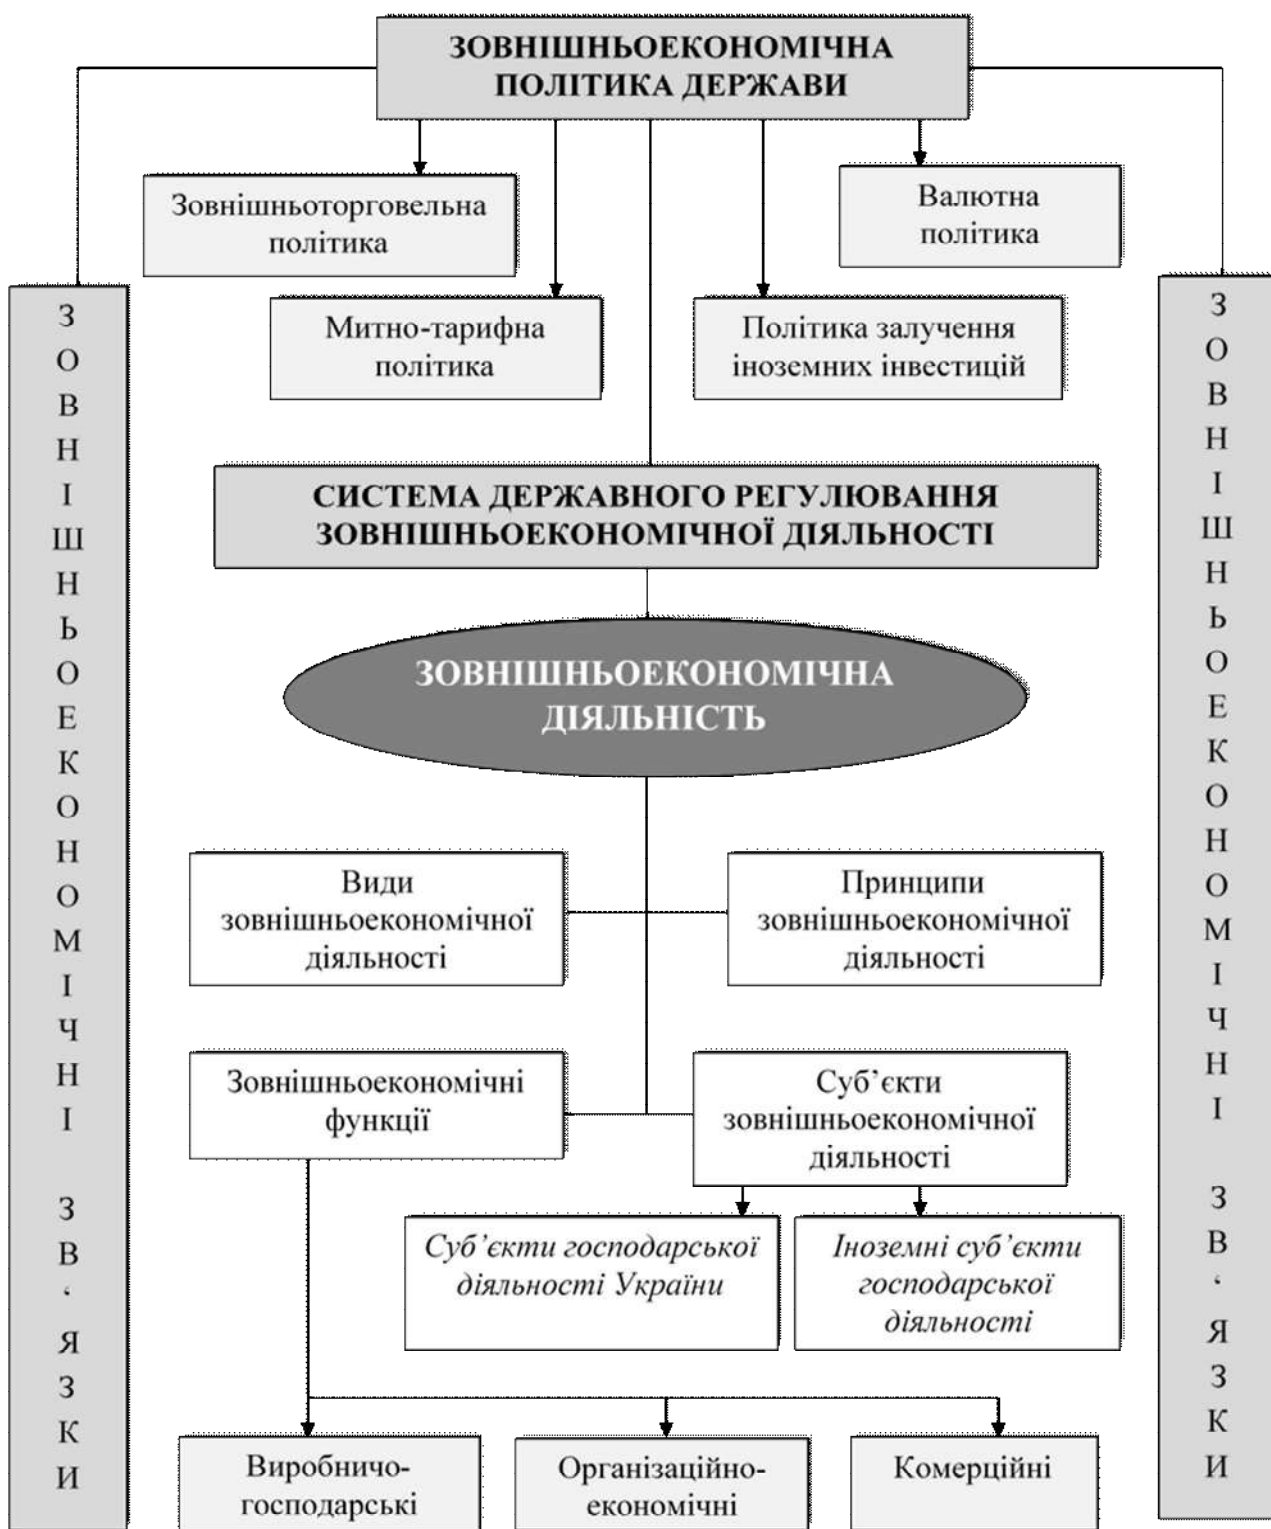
ЗОВНІШНЬОЕКОНОМІЧНА ПОЛІТИКА ДЕРЖАВИ

Зовнішньоторговельна політика

Валютна політика

Митно-тарифна політика

Політика залучення іноземних інвестицій

ЗОВНІШНЬОЕКОНОМІЧНІ ЗВ'ЯЗКИ

СИСТЕМА ДЕРЖАВНОГО РЕГУЛЮВАННЯ ЗОВНІШНЬОЕКОНОМІЧНОЇ ДІЯЛЬНОСТІ

ЗОВНІШНЬОЕКОНОМІЧНА ДІЯЛЬНІСТЬ

Види зовнішньоекономічної діяльності

Принципи зовнішньоекономічної діяльності

Зовнішньоекономічні функції

Суб'єкти зовнішньоекономічної діяльності

*Суб'єкти господарської діяльності України*

*Іноземні суб'єкти господарської діяльності*

Виробничо-господарські

Організаційно-економічні

Комерційні

ЗОВНІШНЬОЕКОНОМІЧНІ ЗВ'ЯЗКИ